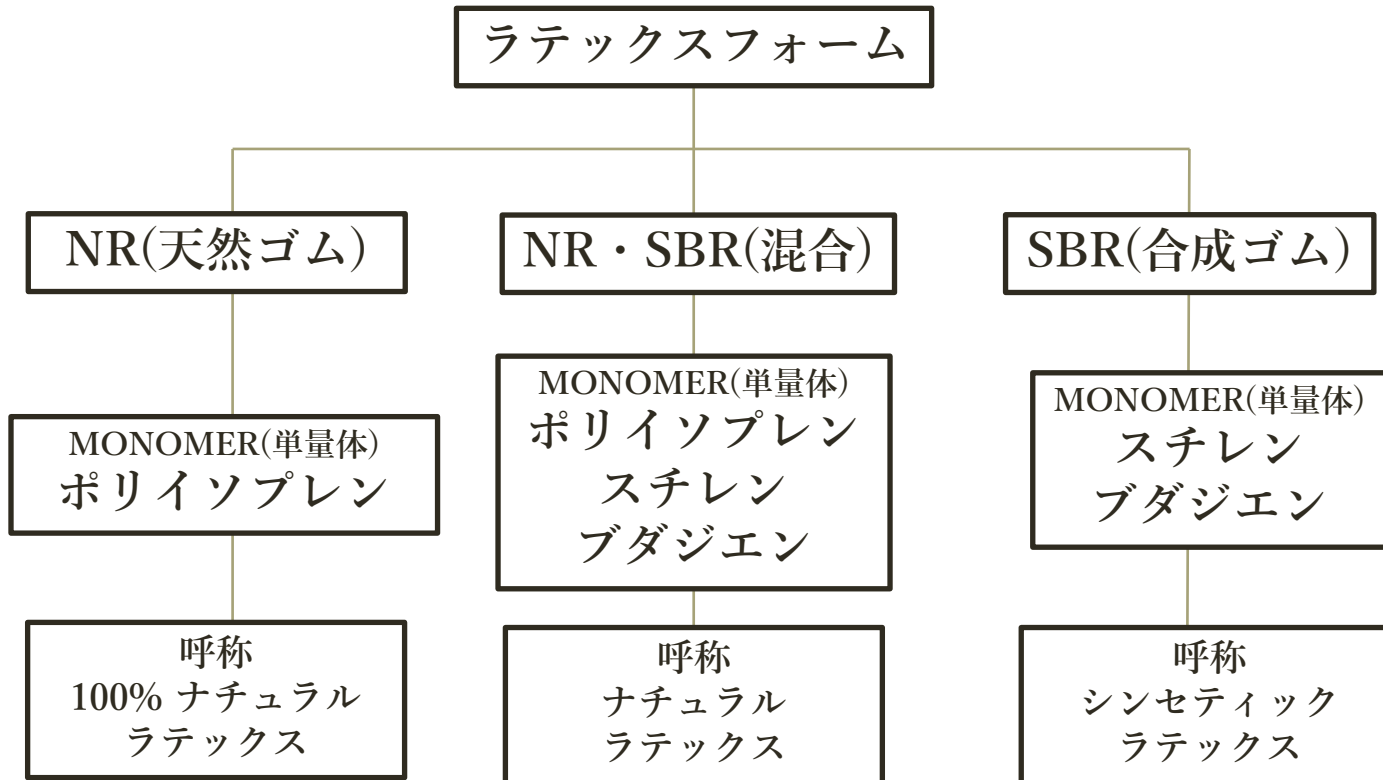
ラテックスフォーム

NR(天然ゴム)

NR・SBR(混合)

SBR(合成ゴム)

MONOMER(単量体)
ポリイソプレン

MONOMER(単量体)
ポリイソプレン
スチレン
ブダジエン

MONOMER(単量体)
スチレン
ブダジエン

呼称
100% ナチュラル
ラテックス

呼称
ナチュラル
ラテックス

呼称
シンセティック
ラテックス